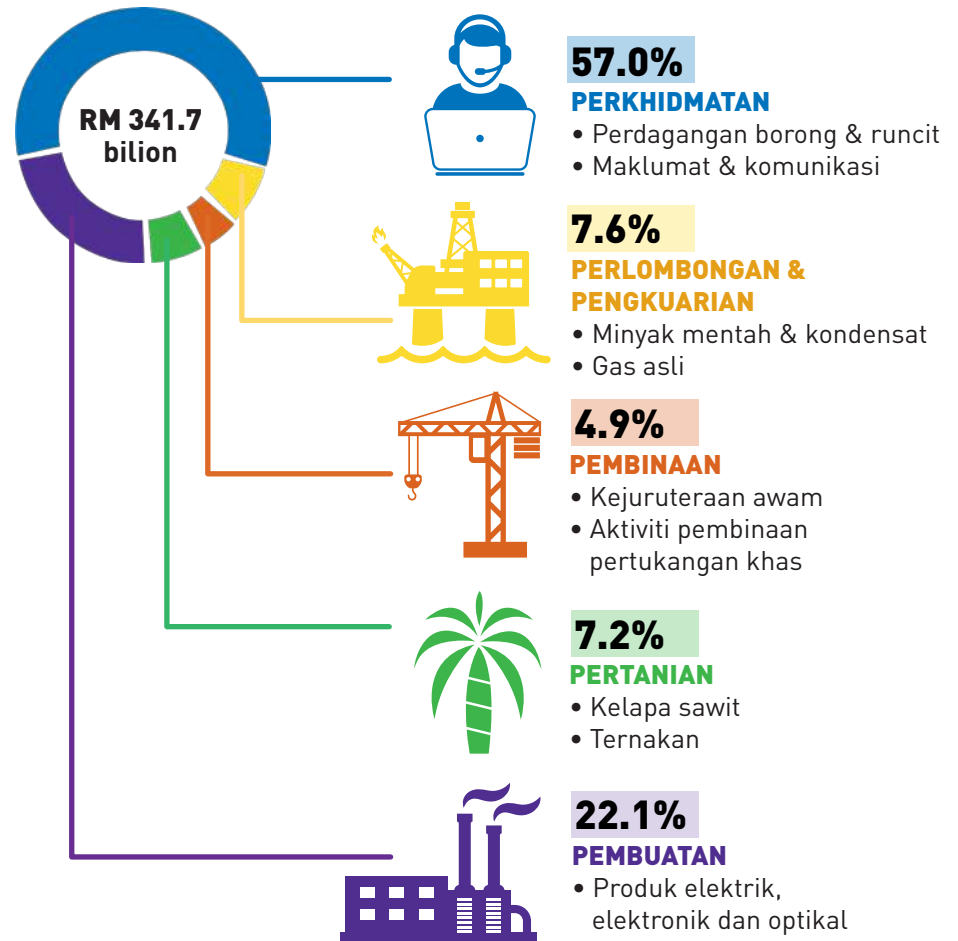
RM 341.7 bilion

57.0%
PERKHIDMATAN
• Perdagangan borong & runcit
• Maklumat & komunikasi

7.6%
PERLOMBONGAN & PENGKUARIAN
• Minyak mentah & kondensat
• Gas asli

4.9%
PEMBINAAN
• Kejuruteraan awam
• Aktiviti pembinaan pertukangan khas

7.2%
PERTANIAN
• Kelapa sawit
• Ternakan

22.1%
PEMBUATAN
• Produk elektrik, elektronik dan optikal